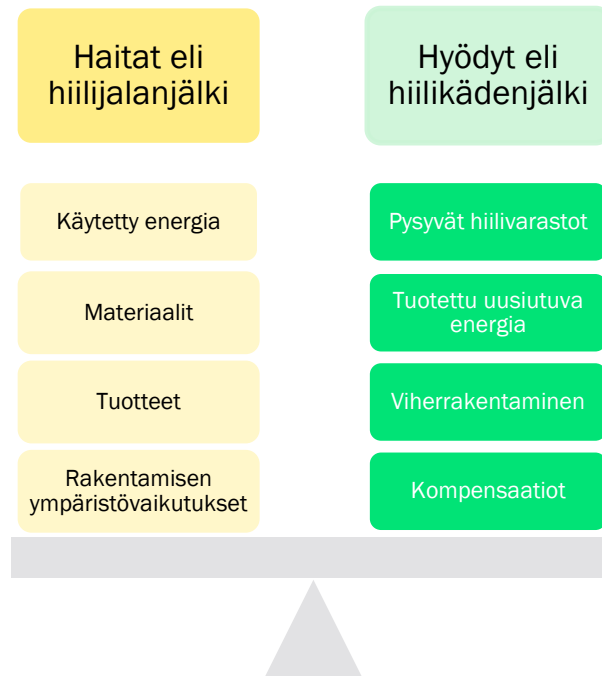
Haitat eli hiilijalanjälki

Hyödyt eli hiilikädenjälki

Käytetty energia

Materiaalit

Tuotteet

Rakentamisen ympäristövaikutukset

Pysyvät hiilivarastot

Tuotettu uusiutuva energia

Viherrakentaminen

Kompensaatiot